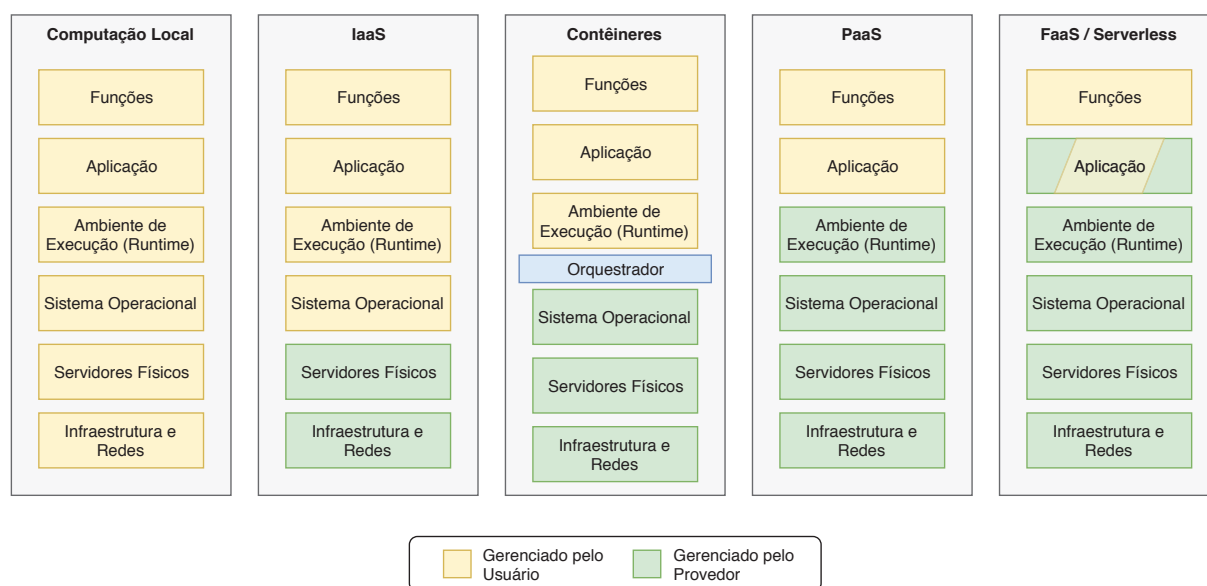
Computação Local

Funções

Aplicação

Ambiente de Execução (Runtime)

Sistema Operacional

Servidores Físicos

Infraestrutura e Redes

IaaS

Funções

Aplicação

Ambiente de Execução (Runtime)

Sistema Operacional

Servidores Físicos

Infraestrutura e Redes

Contêineres

Funções

Aplicação

Ambiente de Execução (Runtime)

Orquestrador

Sistema Operacional

Servidores Físicos

Infraestrutura e Redes

PaaS

Funções

Aplicação

Ambiente de Execução (Runtime)

Sistema Operacional

Servidores Físicos

Infraestrutura e Redes

FaaS / Serverless

Funções

Aplicação

Ambiente de Execução (Runtime)

Sistema Operacional

Servidores Físicos

Infraestrutura e Redes

Gerenciado pelo Usuário

Gerenciado pelo Provedor